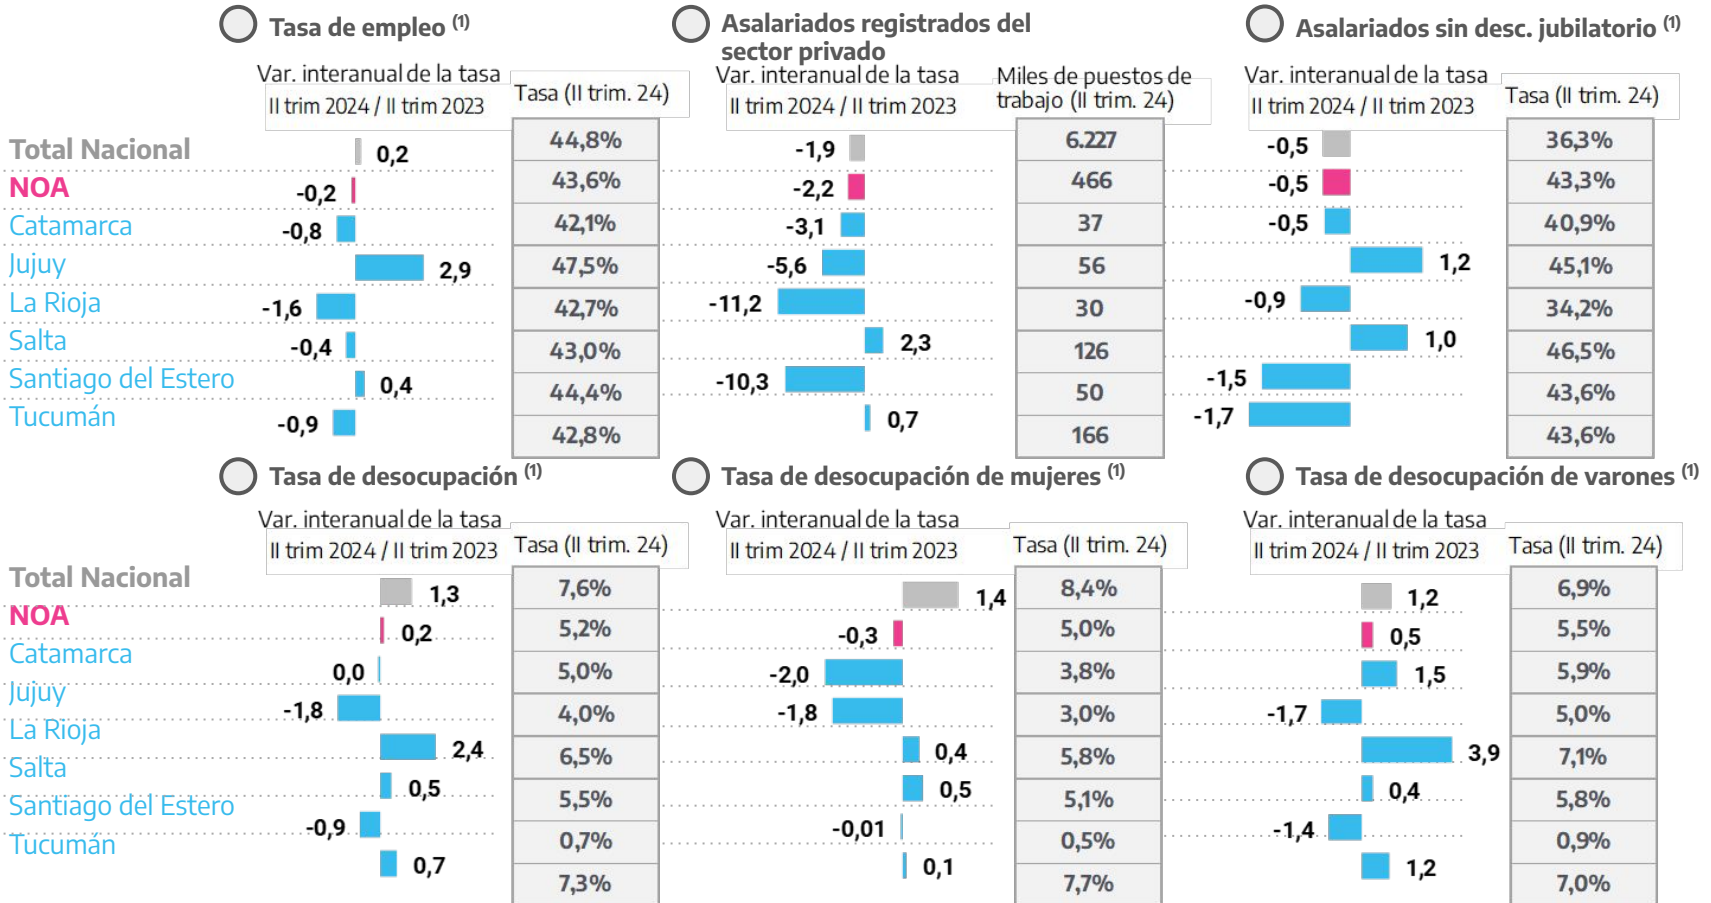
Tasa de empleo $^{(1)}$

Var. interanual de la tasa
II trim 2024 / II trim 2023

Tasa (II trim. 24)

| | Var. | Tasa |
|---|---|---|
| Total Nacional | 0,2 | 44,8% |
| NOA | -0,2 | 43,6% |
| Catamarca | -0,8 | 42,1% |
| Jujuy | 2,9 | 47,5% |
| La Rioja | -1,6 | 42,7% |
| Salta | -0,4 | 43,0% |
| Santiago del Estero | 0,4 | 44,4% |
| Tucumán | -0,9 | 42,8% |

Asalariados registrados del sector privado

Var. interanual de la tasa
II trim 2024 / II trim 2023

Miles de puestos de trabajo (II trim. 24)

| Var. | Miles |
|---|---|
| -1,9 | 6.227 |
| -2,2 | 466 |
| -3,1 | 37 |
| -5,6 | 56 |
| -11,2 | 30 |
| 2,3 | 126 |
| -10,3 | 50 |
| 0,7 | 166 |

Asalariados sin desc. jubilatorio $^{(1)}$

Var. interanual de la tasa
II trim 2024 / II trim 2023

Tasa (II trim. 24)

| Var. | Tasa |
|---|---|
| -0,5 | 36,3% |
| -0,5 | 43,3% |
| -0,5 | 40,9% |
| 1,2 | 45,1% |
| -0,9 | 34,2% |
| 1,0 | 46,5% |
| -1,5 | 43,6% |
| -1,7 | 43,6% |

Tasa de desocupación $^{(1)}$

Var. interanual de la tasa
II trim 2024 / II trim 2023

Tasa (II trim. 24)

| | Var. | Tasa |
|---|---|---|
| Total Nacional | 1,3 | 7,6% |
| NOA | 0,2 | 5,2% |
| Catamarca | 0,0 | 5,0% |
| Jujuy | -1,8 | 4,0% |
| La Rioja | 2,4 | 6,5% |
| Salta | 0,5 | 5,5% |
| Santiago del Estero | -0,9 | 0,7% |
| Tucumán | 0,7 | 7,3% |

Tasa de desocupación de mujeres $^{(1)}$

Var. interanual de la tasa
II trim 2024 / II trim 2023

Tasa (II trim. 24)

| Var. | Tasa |
|---|---|
| 1,4 | 8,4% |
| -0,3 | 5,0% |
| -2,0 | 3,8% |
| -1,8 | 3,0% |
| 0,4 | 5,8% |
| 0,5 | 5,1% |
| -0,01 | 0,5% |
| 0,1 | 7,7% |

Tasa de desocupación de varones $^{(1)}$

Var. interanual de la tasa
II trim 2024 / II trim 2023

Tasa (II trim. 24)

| Var. | Tasa |
|---|---|
| 1,2 | 6,9% |
| 0,5 | 5,5% |
| 1,5 | 5,9% |
| -1,7 | 5,0% |
| 3,9 | 7,1% |
| 0,4 | 5,8% |
| -1,4 | 0,9% |
| 1,2 | 7,0% |